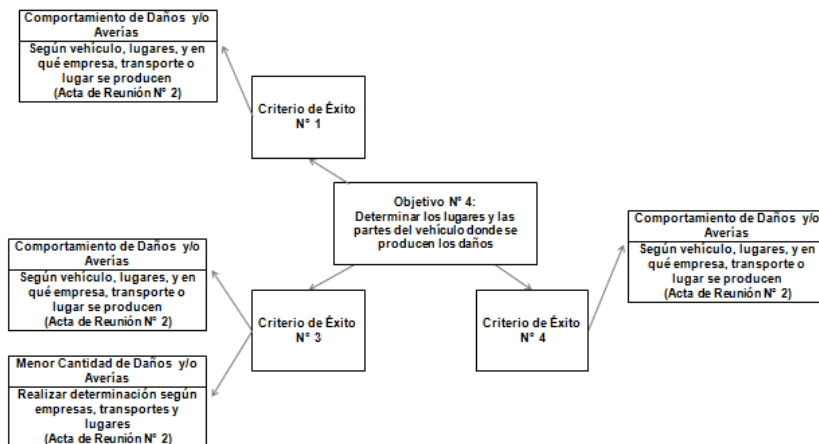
Comportamiento de Daños y/o Averías

Según vehículo, lugares, y en qué empresa, transporte o lugar se producen (Acta de Reunión N° 2)

Criterio de Éxito N° 1

Objetivo N° 4: Determinar los lugares y las partes del vehículo donde se producen los daños

Comportamiento de Daños y/o Averías

Según vehículo, lugares, y en qué empresa, transporte o lugar se producen (Acta de Reunión N° 2)

Comportamiento de Daños y/o Averías

Según vehículo, lugares, y en qué empresa, transporte o lugar se producen (Acta de Reunión N° 2)

Criterio de Éxito N° 3

Criterio de Éxito N° 4

Menor Cantidad de Daños y/o Averías

Realizar determinación según empresas, transportes y lugares (Acta de Reunión N° 2)